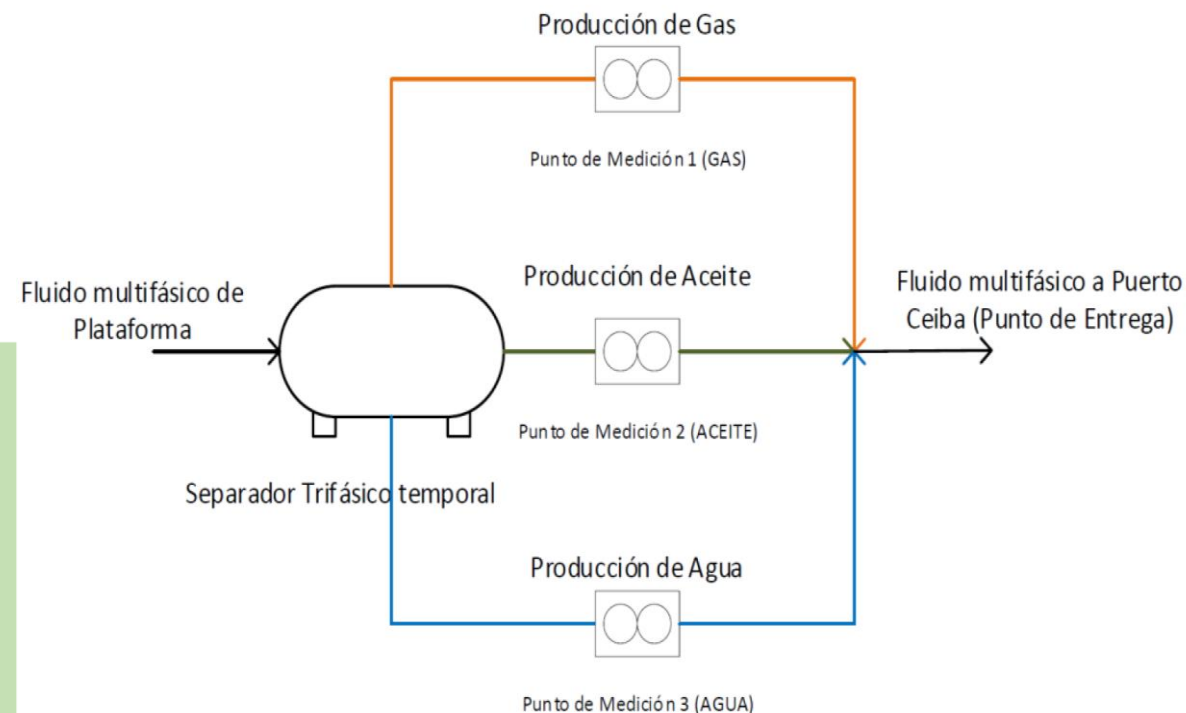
Producción de Gas

Punto de Medición 1 (GAS)

Fluido multifásico de Plataforma

Producción de Aceite

Fluido multifásico a Puerto Ceiba (Punto de Entrega)

Punto de Medición 2 (ACEITE)

Separador Trifásico temporal

Producción de Agua

Punto de Medición 3 (AGUA)